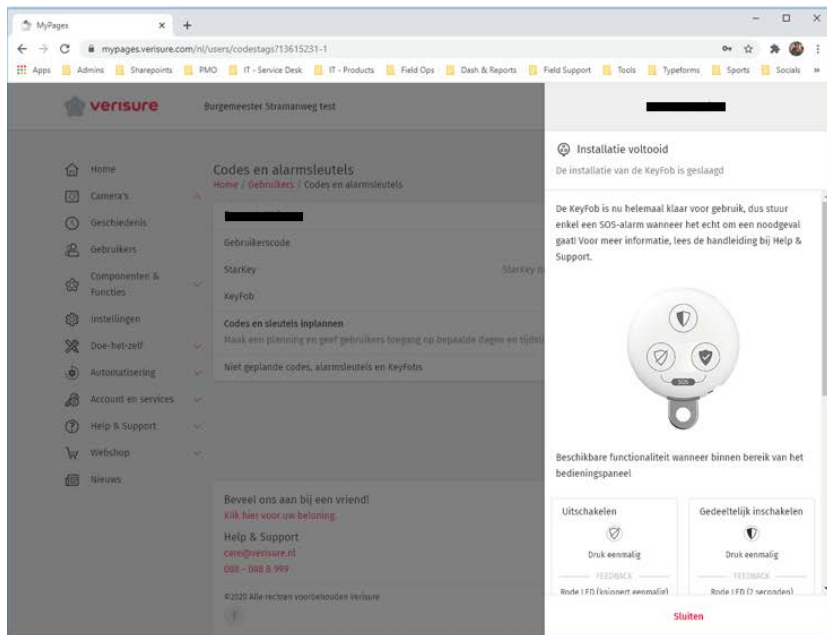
MyPages

mypages.verisure.com/nl/users/codestags?13615231-1

Apps | Admins | Sharepoints | PMO | IT - Service Desk | IT - Products | Field Ops | Dash & Reports | Field Support | Tools | Typeforms | Sports | Socials

verisure

Burgemeester Stramanweg test

Home
Camera's
Geschiedenis
Gebruikers
Componenten & Functies
Instellingen
Doe-het-zelf
Automatisering
Account en services
Help & Support
Webshop
Nieuws

Codes en alarmsleutels
Home / Gebruikers / Codes en alarmsleutels

Gebruikerscode
StarKey
StarKey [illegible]
KeyFob
Codes en sleutels inplannen
Maak een planning en geef gebruikers toegang op bepaalde dagen en tijden
Niet geplande codes, alarmsleutels en KeyFobs

Beveel ons aan bij een vriend!
Klik hier voor uw beloning.
Help & Support
care@verisure.nl
088 - 088 8 999
©2020 Alle rechten voorbehouden Verisure

Installatie voltooid
De installatie van de KeyFob is geslaagd

De KeyFob is nu helemaal klaar voor gebruik, dus stuur enkel een SOS-alarm wanneer het echt om een noodgeval gaat! Voor meer informatie, lees de handleiding bij Help & Support.

SOS

Beschikbare functionaliteit wanneer binnen bereik van het bedieningspaneel

Uitschakelen
Druk eenmalig
FEEDBACK
Rode LED (knippert eenmalig)

Gedeeltelijk inschakelen
Druk eenmalig
FEEDBACK
Rode LED (2 seconden)

Sluiten